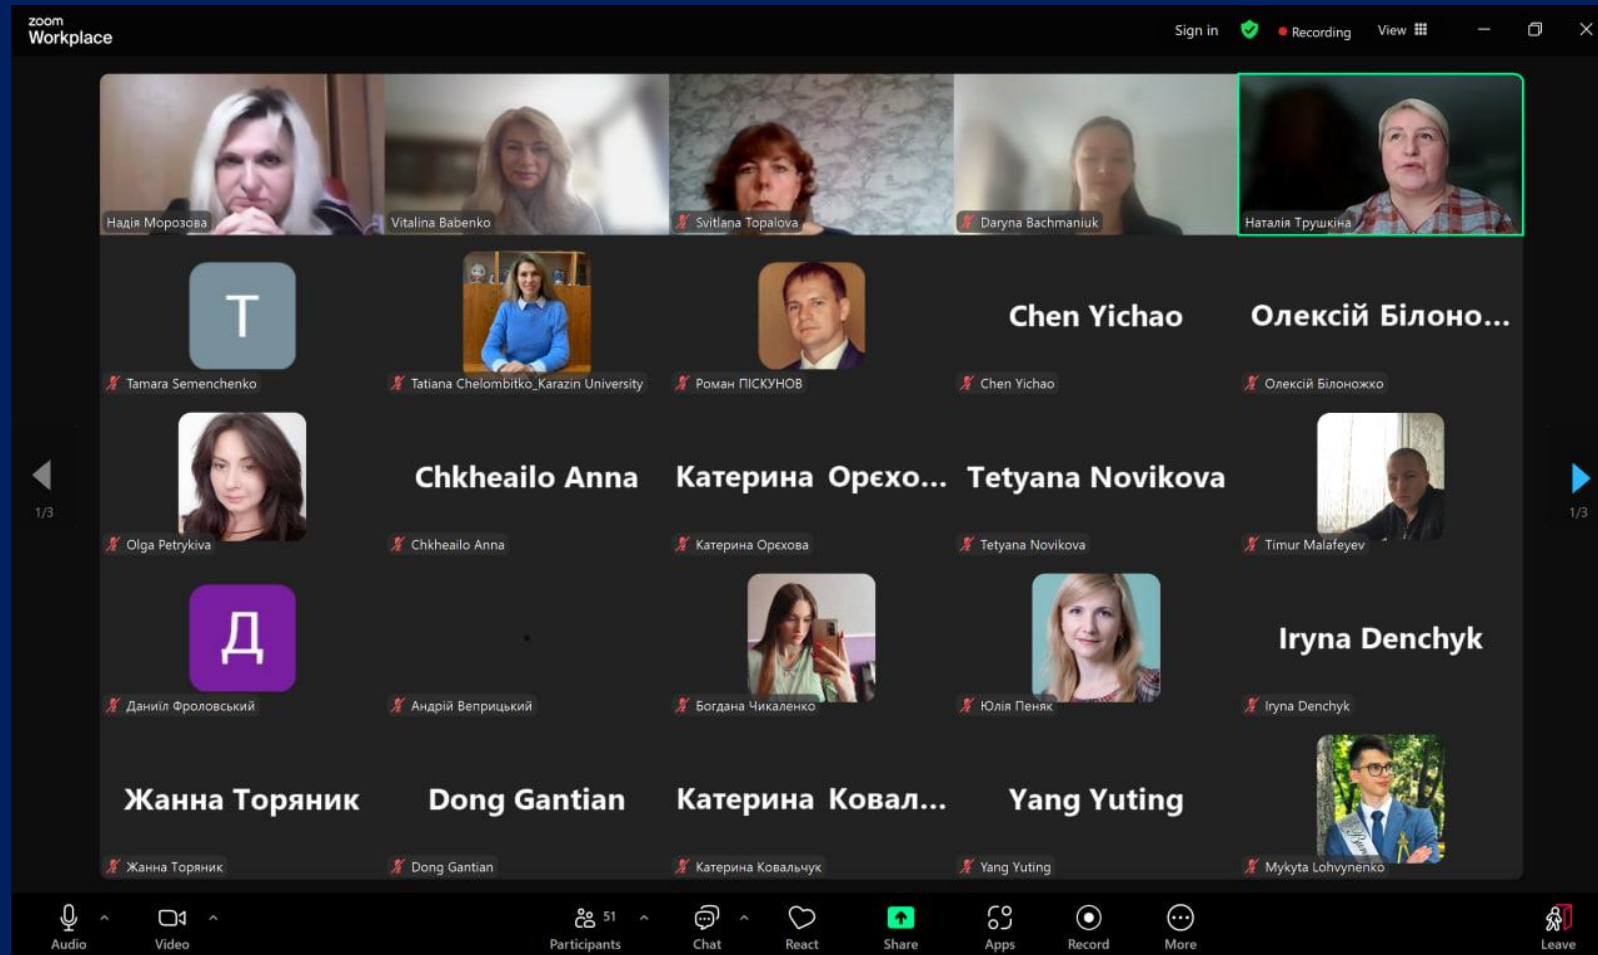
zoom
Workplace

Sign in
Recording
View

Надія Морозова
Vitalina Babenko
Svitlana Topalova
Daryna Bachmaniuk
Наталія Трушкіна

T
Tamara Semenchenko
Tatiana Chelombitko_Karazin University
Роман ПІСКУНОВ
Chen Yichao
Chen Yichao
Олексій Білоно...
Олексій Білоножко

1/3
Olga Petrykiva
Chkheailo Anna
Chkheailo Anna
Катерина Орєхо...
Катерина Орєхова
Tetyana Novikova
Tetyana Novikova
Timur Malafeyev
1/3

Д
Даниїл Фроловський
Андрій Веприцький
Богдана Чикаленко
Юлія Пеняк
Iryna Denchyk
Iryna Denchyk

Жанна Торяник
Жанна Торяник
Dong Gantian
Dong Gantian
Катерина Ковал...
Катерина Ковальчук
Yang Yuting
Yang Yuting
Mykyta Lohvynenko

Audio
Video
51
Participants
Chat
React
Share
Apps
Record
More
Leave